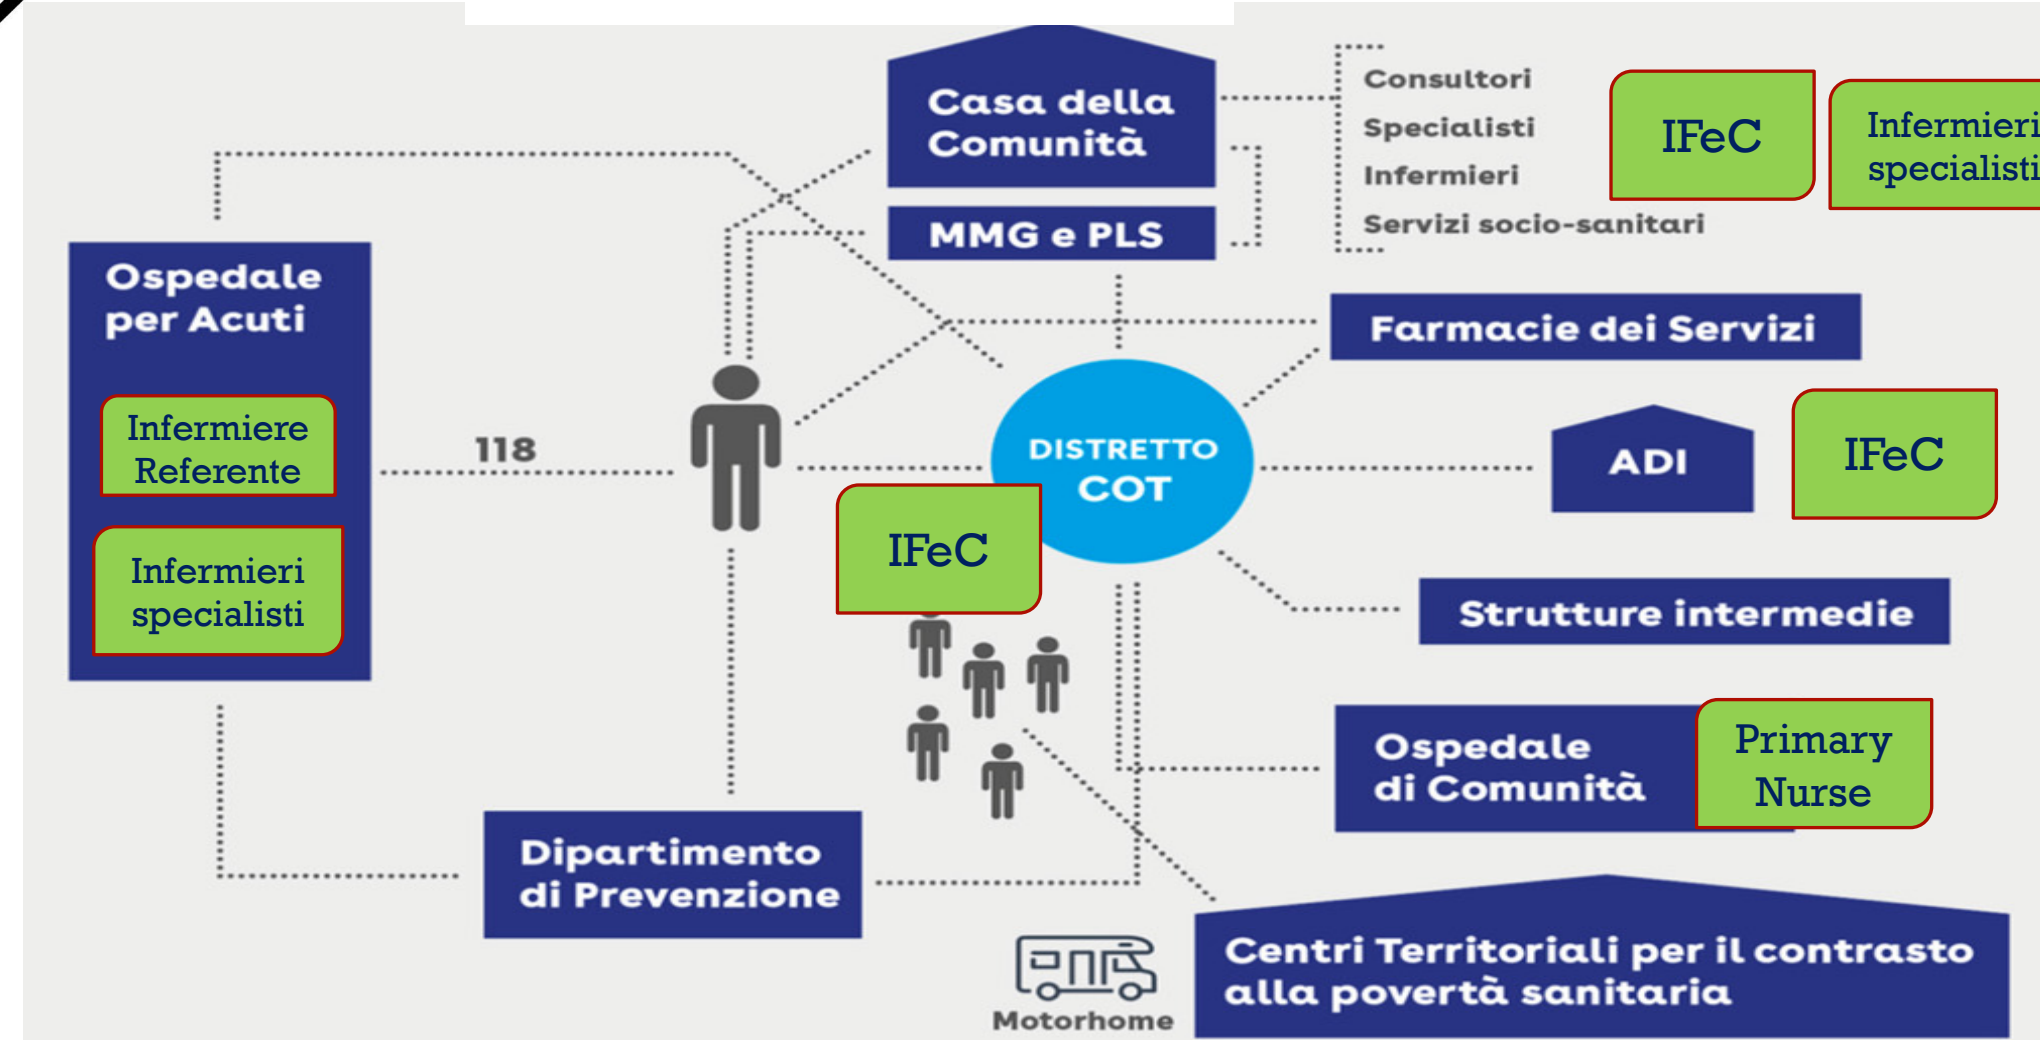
Casa della Comunità

MMG e PLS

Consultori

Specialisti

Infermieri

Servizi socio-sanitari

IFeC

Infermieri specialisti

Ospedale per Acuti

Infermiere Referente

Infermieri specialisti

118

Farmacie dei Servizi

DISTRETTO COT

ADI

IFeC

IFeC

Strutture intermedie

Ospedale di Comunità

Primary Nurse

Dipartimento di Prevenzione

Centri Territoriali per il contrasto alla povertà sanitaria

Motorhome